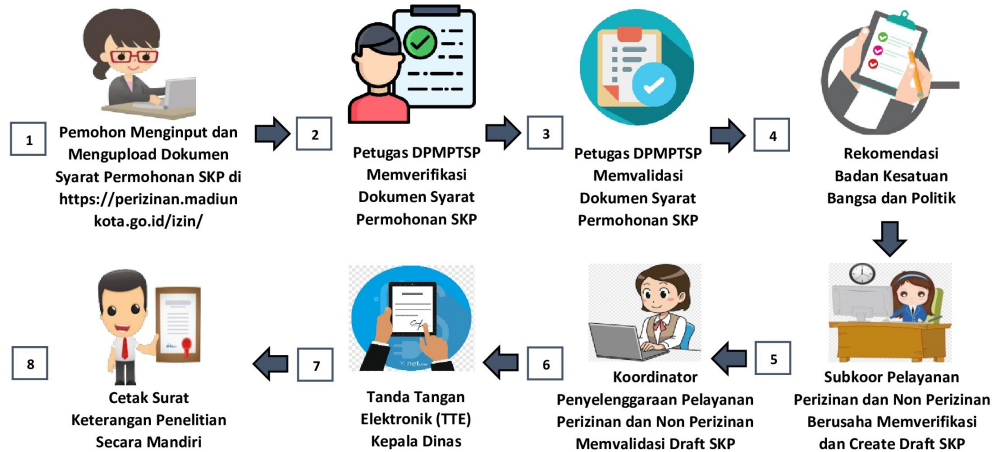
1

Pemohon Menginput dan Mengupload Dokumen Syarat Permohonan SKP di https://perizinan.madiun kota.go.id/izin/

2

Petugas DPMPTSP Memverifikasi Dokumen Syarat Permohonan SKP

3

Petugas DPMPTSP Memvalidasi Dokumen Syarat Permohonan SKP

4

Rekomendasi Badan Kesatuan Bangsa dan Politik

5

Subkoor Pelayanan Perizinan dan Non Perizinan Berusaha Memverifikasi dan Create Draft SKP

6

Koordinator Penyelenggaraan Pelayanan Perizinan dan Non Perizinan Memvalidasi Draft SKP

7

Tanda Tangan Elektronik (TTE) Kepala Dinas

8

Cetak Surat Keterangan Penelitian Secara Mandiri